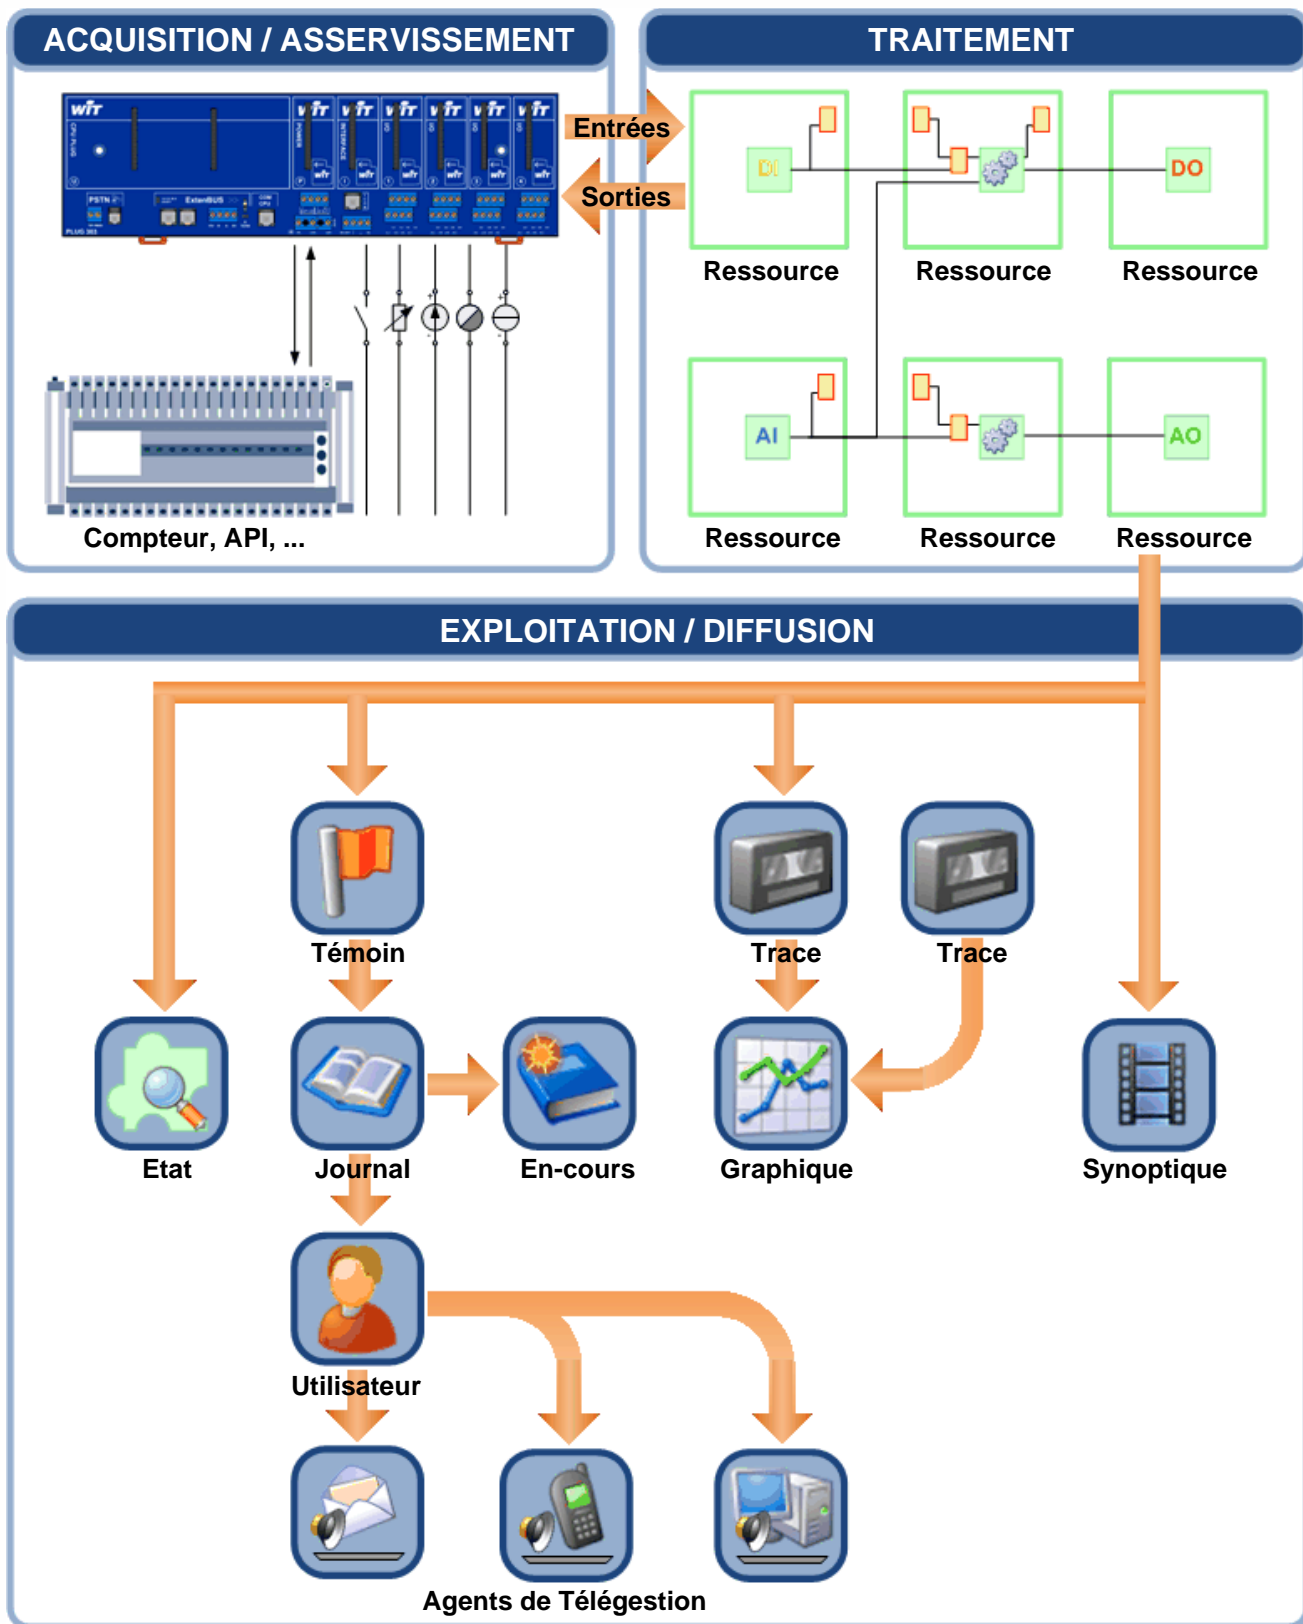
ACQUISITION / ASSERVISSEMENT

TRAITEMENT

Entrées

Sorties

wit

DI

DO

AI

AO

Ressource

Ressource

Ressource

Ressource

Ressource

Ressource

Compteur, API, ...

EXPLOITATION / DIFFUSION

Témoin

Trace

Trace

Etat

Journal

En-cours

Graphique

Synoptique

Utilisateur

Agents de Télégestion